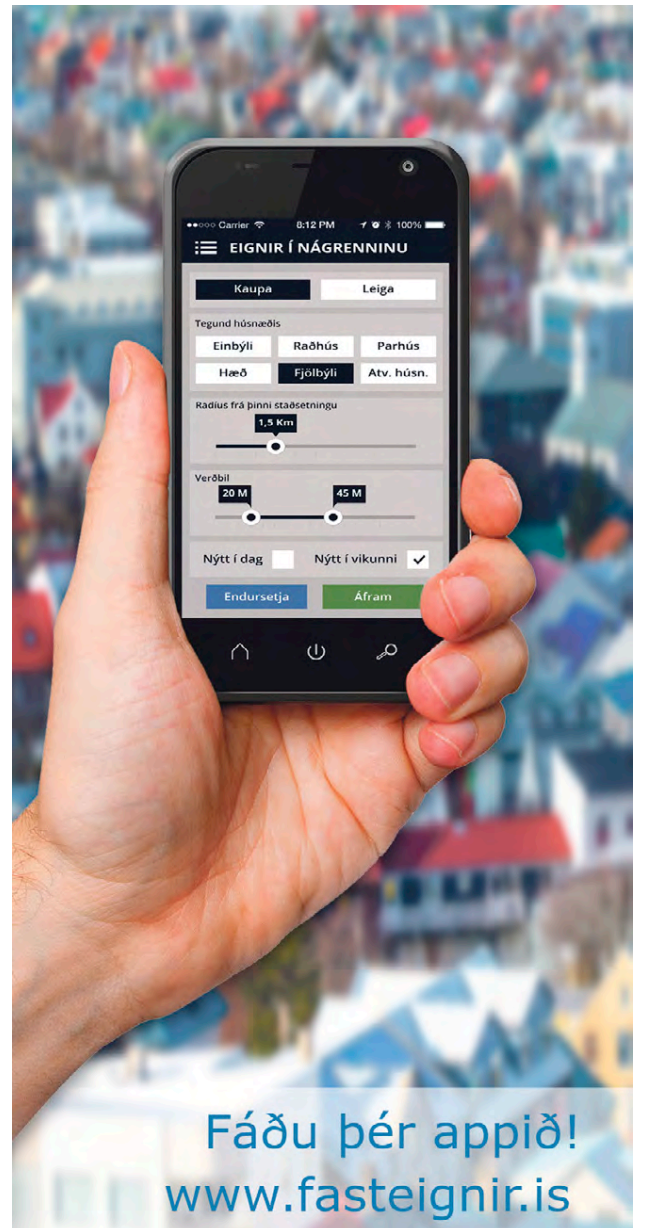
●●○○○ Carrier 8:12 PM 100%

EIGNIR Í NÁGRENNINU

Kaupa
Leiga

Tegund húsnæðis

Einbýli
Raðhús
Parhús
Hæð
Fjölbýli
Atv. húsn.

Radíus frá þinni staðsetningu

1,5 Km

Verðbil

20 M
45 M

Nýtt í dag
Nýtt í vikunni

Endursetja
Áfram

Fáðu þér appið!
www.fasteignir.is